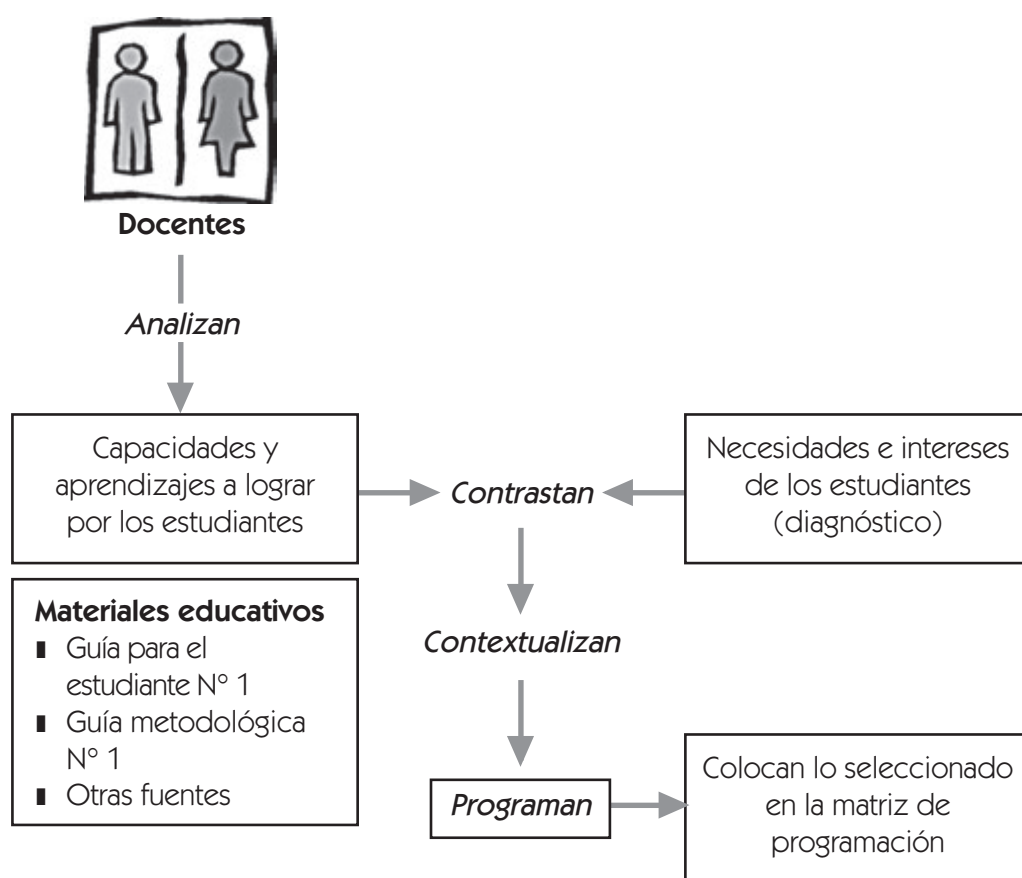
Docentes

Analizan

Capacidades y aprendizajes a lograr por los estudiantes

Contrastan

Necesidades e intereses de los estudiantes (diagnóstico)

Materiales educativos
- Guía para el estudiante N° 1
- Guía metodológica N° 1
- Otras fuentes

Contextualizan

Programan

Colocan lo seleccionado en la matriz de programación